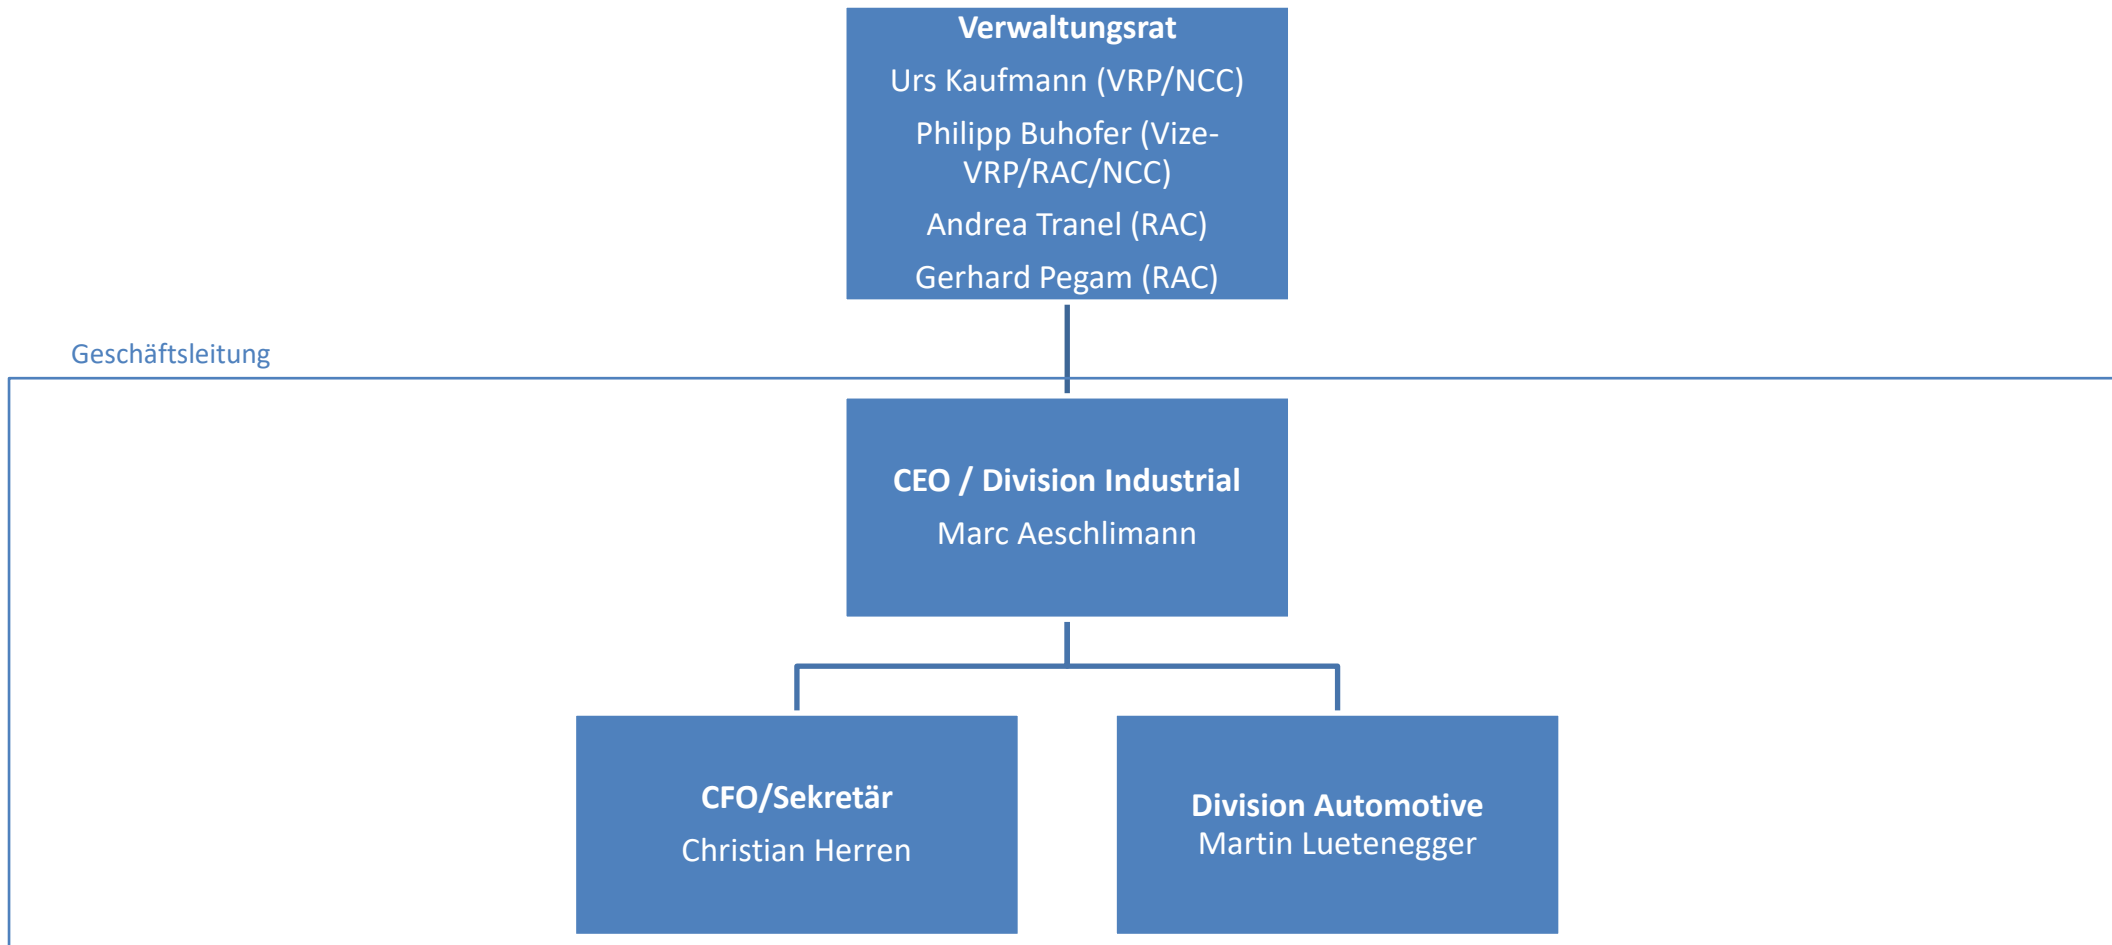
Verwaltungsrat
Urs Kaufmann (VRP/NCC)
Philipp Buhofer (Vize-VRP/RAC/NCC)
Andrea Tranel (RAC)
Gerhard Pegam (RAC)

Geschäftsleitung

CEO / Division Industrial
Marc Aeschlimann

CFO/Sekretär
Christian Herren

Division Automotive
Martin Luetenegger